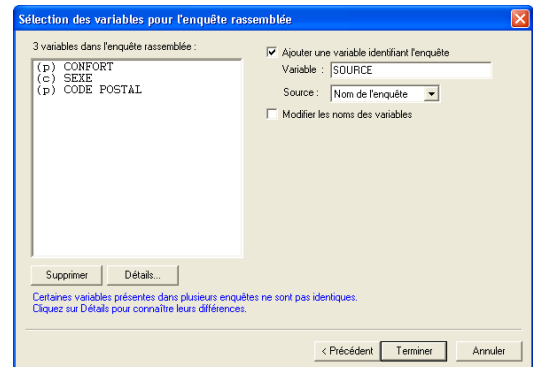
Sélection des variables pour l'enquête rassemblée

3 variables dans l'enquête rassemblée :

(p) CONFORT
(c) SEXE
(p) CODE POSTAL

Ajouter une variable identifiant l'enquête

Variable : SOURCE

Source : Nom de l'enquête

Modifier les noms des variables

Supprimer

Détails...

Certaines variables présentes dans plusieurs enquêtes ne sont pas identiques.
Cliquez sur Détails pour connaître leurs différences.

< Précédent

Terminer

Annuler